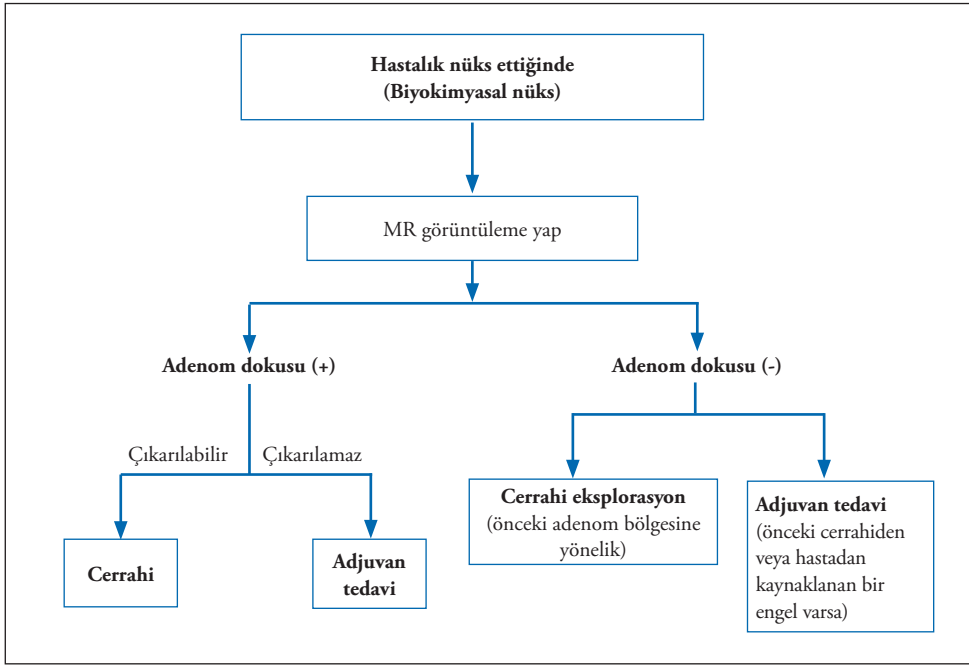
Hastalık nüks ettiğinde
(Biyokimyasal nüks)

MR görüntüleme yap

Adenom dokusu (+)

Adenom dokusu (-)

Çıkarılabilir

Çıkarılamaz

Cerrahi

Adjuvan tedavi

Cerrahi eksplorasyon
(önceki adenom bölgesine yönelik)

Adjuvan tedavi
(önceki cerrahiden veya hastadan kaynaklanan bir engel varsa)